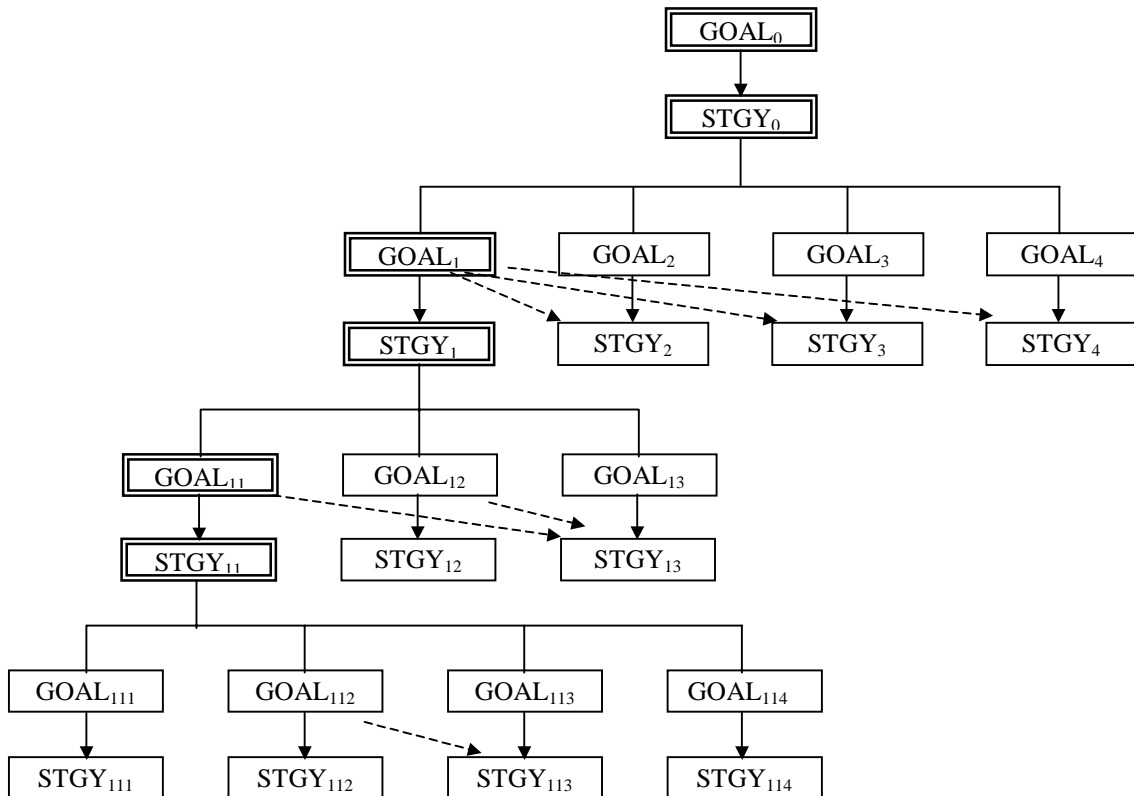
$GOAL_0$

$STGY_0$

$GOAL_1$

$GOAL_2$

$GOAL_3$

$GOAL_4$

$STGY_1$

$STGY_2$

$STGY_3$

$STGY_4$

$GOAL_{11}$

$GOAL_{12}$

$GOAL_{13}$

$STGY_{11}$

$STGY_{12}$

$STGY_{13}$

$GOAL_{111}$

$GOAL_{112}$

$GOAL_{113}$

$GOAL_{114}$

$STGY_{111}$

$STGY_{112}$

$STGY_{113}$

$STGY_{114}$